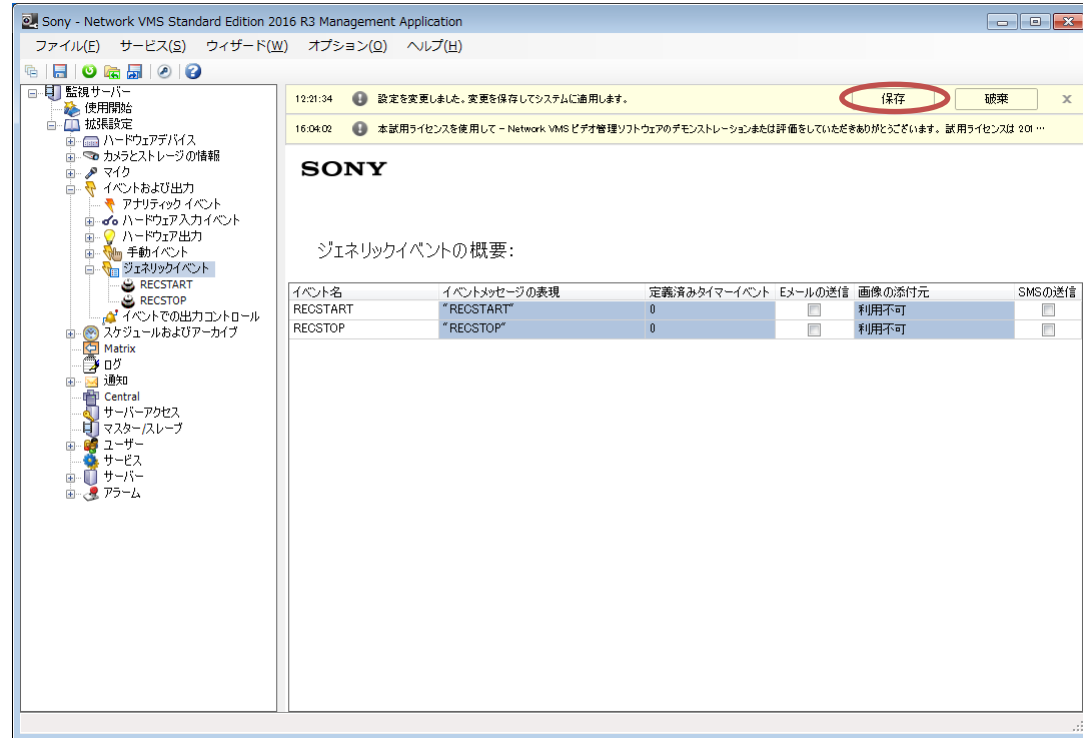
Sony - Network VMS Standard Edition 2016 R3 Management Application

ファイル(F) サービス(S) ウィザード(W) オプション(O) ヘルプ(H)

監視サーバー
使用開始
拡張設定
ハードウェアデバイス
カメラとストレージの情報
マイク
イベントおよび出力
アナリティック イベント
ハードウェア入力イベント
ハードウェア出力
手動イベント
ジェネリックイベント
RECSTART
RECSTOP
イベントでの出力コントロール
スケジュールおよびアーカイブ
Matrix
ログ
通知
Central
サーバーアクセス
マスター/スレーブ
ユーザー
サービス
サーバー
アラーム

12:21:34 設定を変更しました。変更を保存してシステムに適用します。 保存 破棄

16:04:02 本試用ライセンスを使用して – Network VMS ビデオ管理ソフトウェアのデモンストレーションまたは評価をしていただきありがとうございます。試用ライセンスは 201 ···

SONY

ジェネリックイベントの概要:

| イベント名 | イベントメッセージの表現 | 定義済みタイマーイベント | Eメールの送信 | 画像の添付元 | SMSの送信 |
|---|---|---|---|---|---|
| RECSTART | "RECSTART" | 0 | | 利用不可 | |
| RECSTOP | "RECSTOP" | 0 | | 利用不可 | |